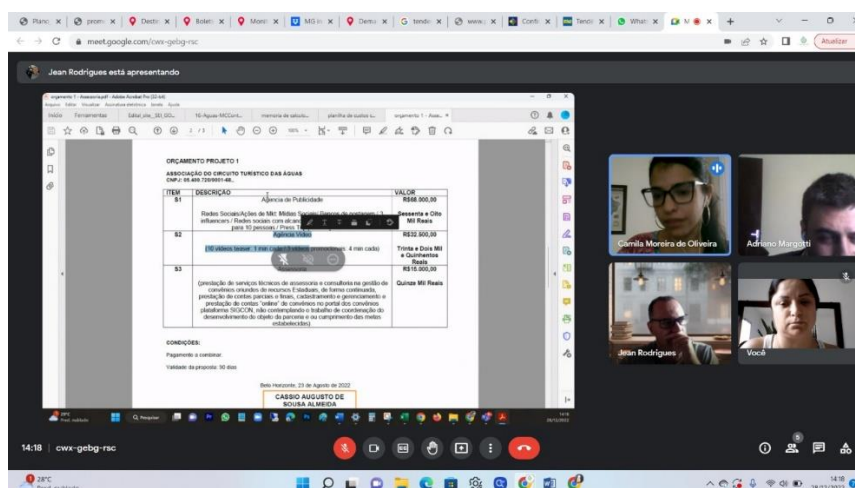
Plano | prom | Desto | Bolet | Mond | MG in | Demo | tende | www | Confi | Tende | Whats | M

meet.google.com/cwx-gebg-rsc

Atualizar

Jean Rodrigues está apresentando

orçamento 1 - Assessoria.pdf - Adobe Acrobat Pro (32-bit)

Início Ferramentas Edital_site_SEI_GO... 16 Águas-MCCont... memoria de calculo... planilha de custos ... orçamento 1 - Asse...

ORÇAMENTO PROJETO 1

ASSOCIAÇÃO DO CIRCUITO TURÍSTICO DAS ÁGUAS
CNPJ: 05.400.720/0001-48

| ITEM | DESCRIÇÃO | VALOR |
|---|---|---|
| S1 | Agência de Publicidade<br>Redes Sociais/Ações de Mkt Mídias Sociais Digitais de postagem / 3 influencers / Redes sociais com alcance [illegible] para 10 pessoas / Press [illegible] | R$68.000,00<br>Sessenta e Oito Mil Reais |
| S2 | Agência Vídeo<br>(10 vídeos teaser: 1 min cada / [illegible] promocionais: 4 min cada) | R$32.500,00<br>Trinta e Dois Mil e Quinhentos Reais |
| S3 | Assessoria<br>(prestação de serviços técnicos de assessoria e consultoria na gestão de convênios oriundos de recursos Estaduais, de forma continuada, prestação de contas parciais e finais, cadastramento e gerenciamento e prestação de contas "online" de convênios no portal dos convênios plataforma SIGCON, não contemplando o trabalho de condenação do desenvolvimento do objeto da parceria e ou cumprimento das metas estabelecidas) | R$15.000,00<br>Quinze Mil Reais |

CONDIÇÕES:

Pagamento a combinar.

Validade da proposta: 30 dias

Belo Horizonte, 23 de Agosto de 2022

CASSIO AUGUSTO DE SOUSA ALMEIDA

Camila Moreira de Oliveira

Adriano Margotti

Jean Rodrigues

Você

14:18 | cwx-gebg-rsc

28°C

14:18